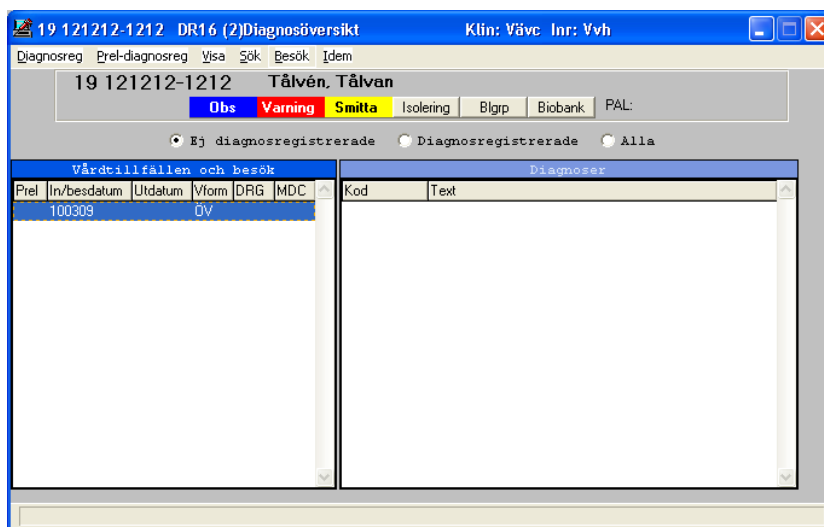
19 121212-1212 DR16 (2)Diagnosöversikt Klin: Vävc Inr: Vvh

Diagnosreg Prel-diagnosreg Visa Sök Besök Idem

19 121212-1212 Tålvén, Tålvan

Obs Varning Smitta Isolering Blgrp Biobank PAL:

Ej diagnosregistrerade Diagnosregistrerade Alla

Vårdtillfällen och besök

| Prel | In/besdatum | Utdatum | Vform | DRG | MDC |
|---|---|---|---|---|---|
| | 100309 | | ÖV | | |

Diagnoser

| Kod | Text |
|---|---|